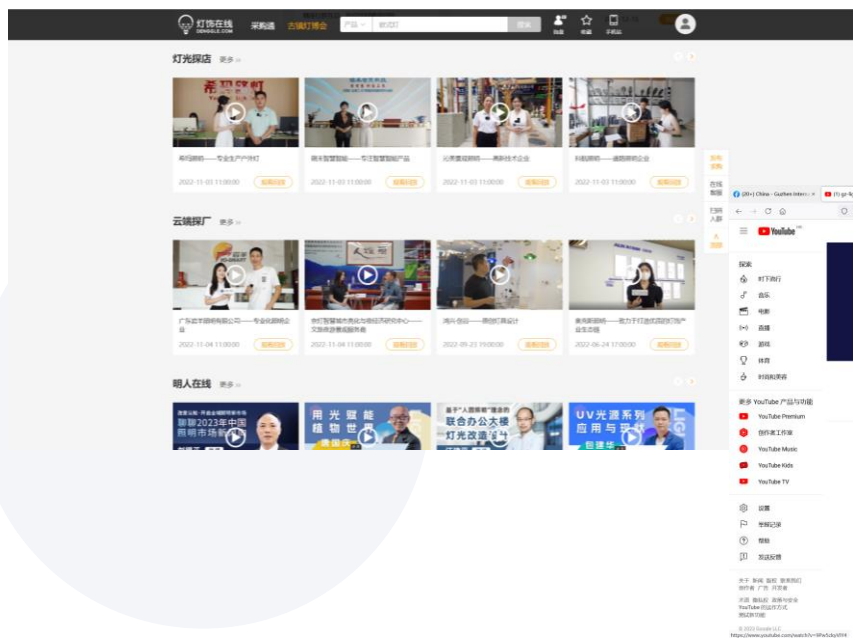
灯饰在线 DENGGLE.COM 采购通 古镇灯博会 产品 搜索 我的 收藏 手机版

灯光探店 更多

希玛照明——专业生产伊灯 2022-11-03 11:00:00 观看回放

楷禾智慧智能——专注智慧智能产品 2022-11-03 11:00:00 观看回放

元素童颜照明——美标技术企业 2022-11-03 11:00:00 观看回放

科能照明——通路照明企业 2022-11-03 11:00:00 观看回放

云镜探厂 更多

广东宏丰照明有限公司——专业化照明企业 2022-11-04 11:00:00 观看回放

坤灯智慧城市亮化与地铁照明中心——文旅夜游景观服务商 2022-11-04 11:00:00 观看回放

鸿兴·鼓组——原创灯具设计 2022-09-23 15:00:00 观看回放

奥克斯照明——致力于打造优质的灯饰产业生态链 2022-06-24 17:00:00 观看回放

明人在线 更多

聊聊2023年中国照明市场新机

用光赋能 植物世界

基于"人因照明"理念的联合办公大楼灯光改造设计

UV光源系列应用与设计

发布求购 在线客服 行业人群 入驻商家

(20+) China - Guzhen Intern... (1) go-li...

YouTube

探索
时下流行
音乐
电影
直播
游戏
体育
时尚和美容

更多 YouTube 产品与功能
YouTube Premium
创作者工作室
YouTube Music
YouTube Kids
YouTube TV

设置
举报记录
帮助
发送反馈

关于 新闻 版权 联系我们 创作者 广告 开发者
条款 隐私权 政策和安全 YouTube 的运作方式 测试新功能

© 2022 Google LLC
https://www.youtube.com/watch?v=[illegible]